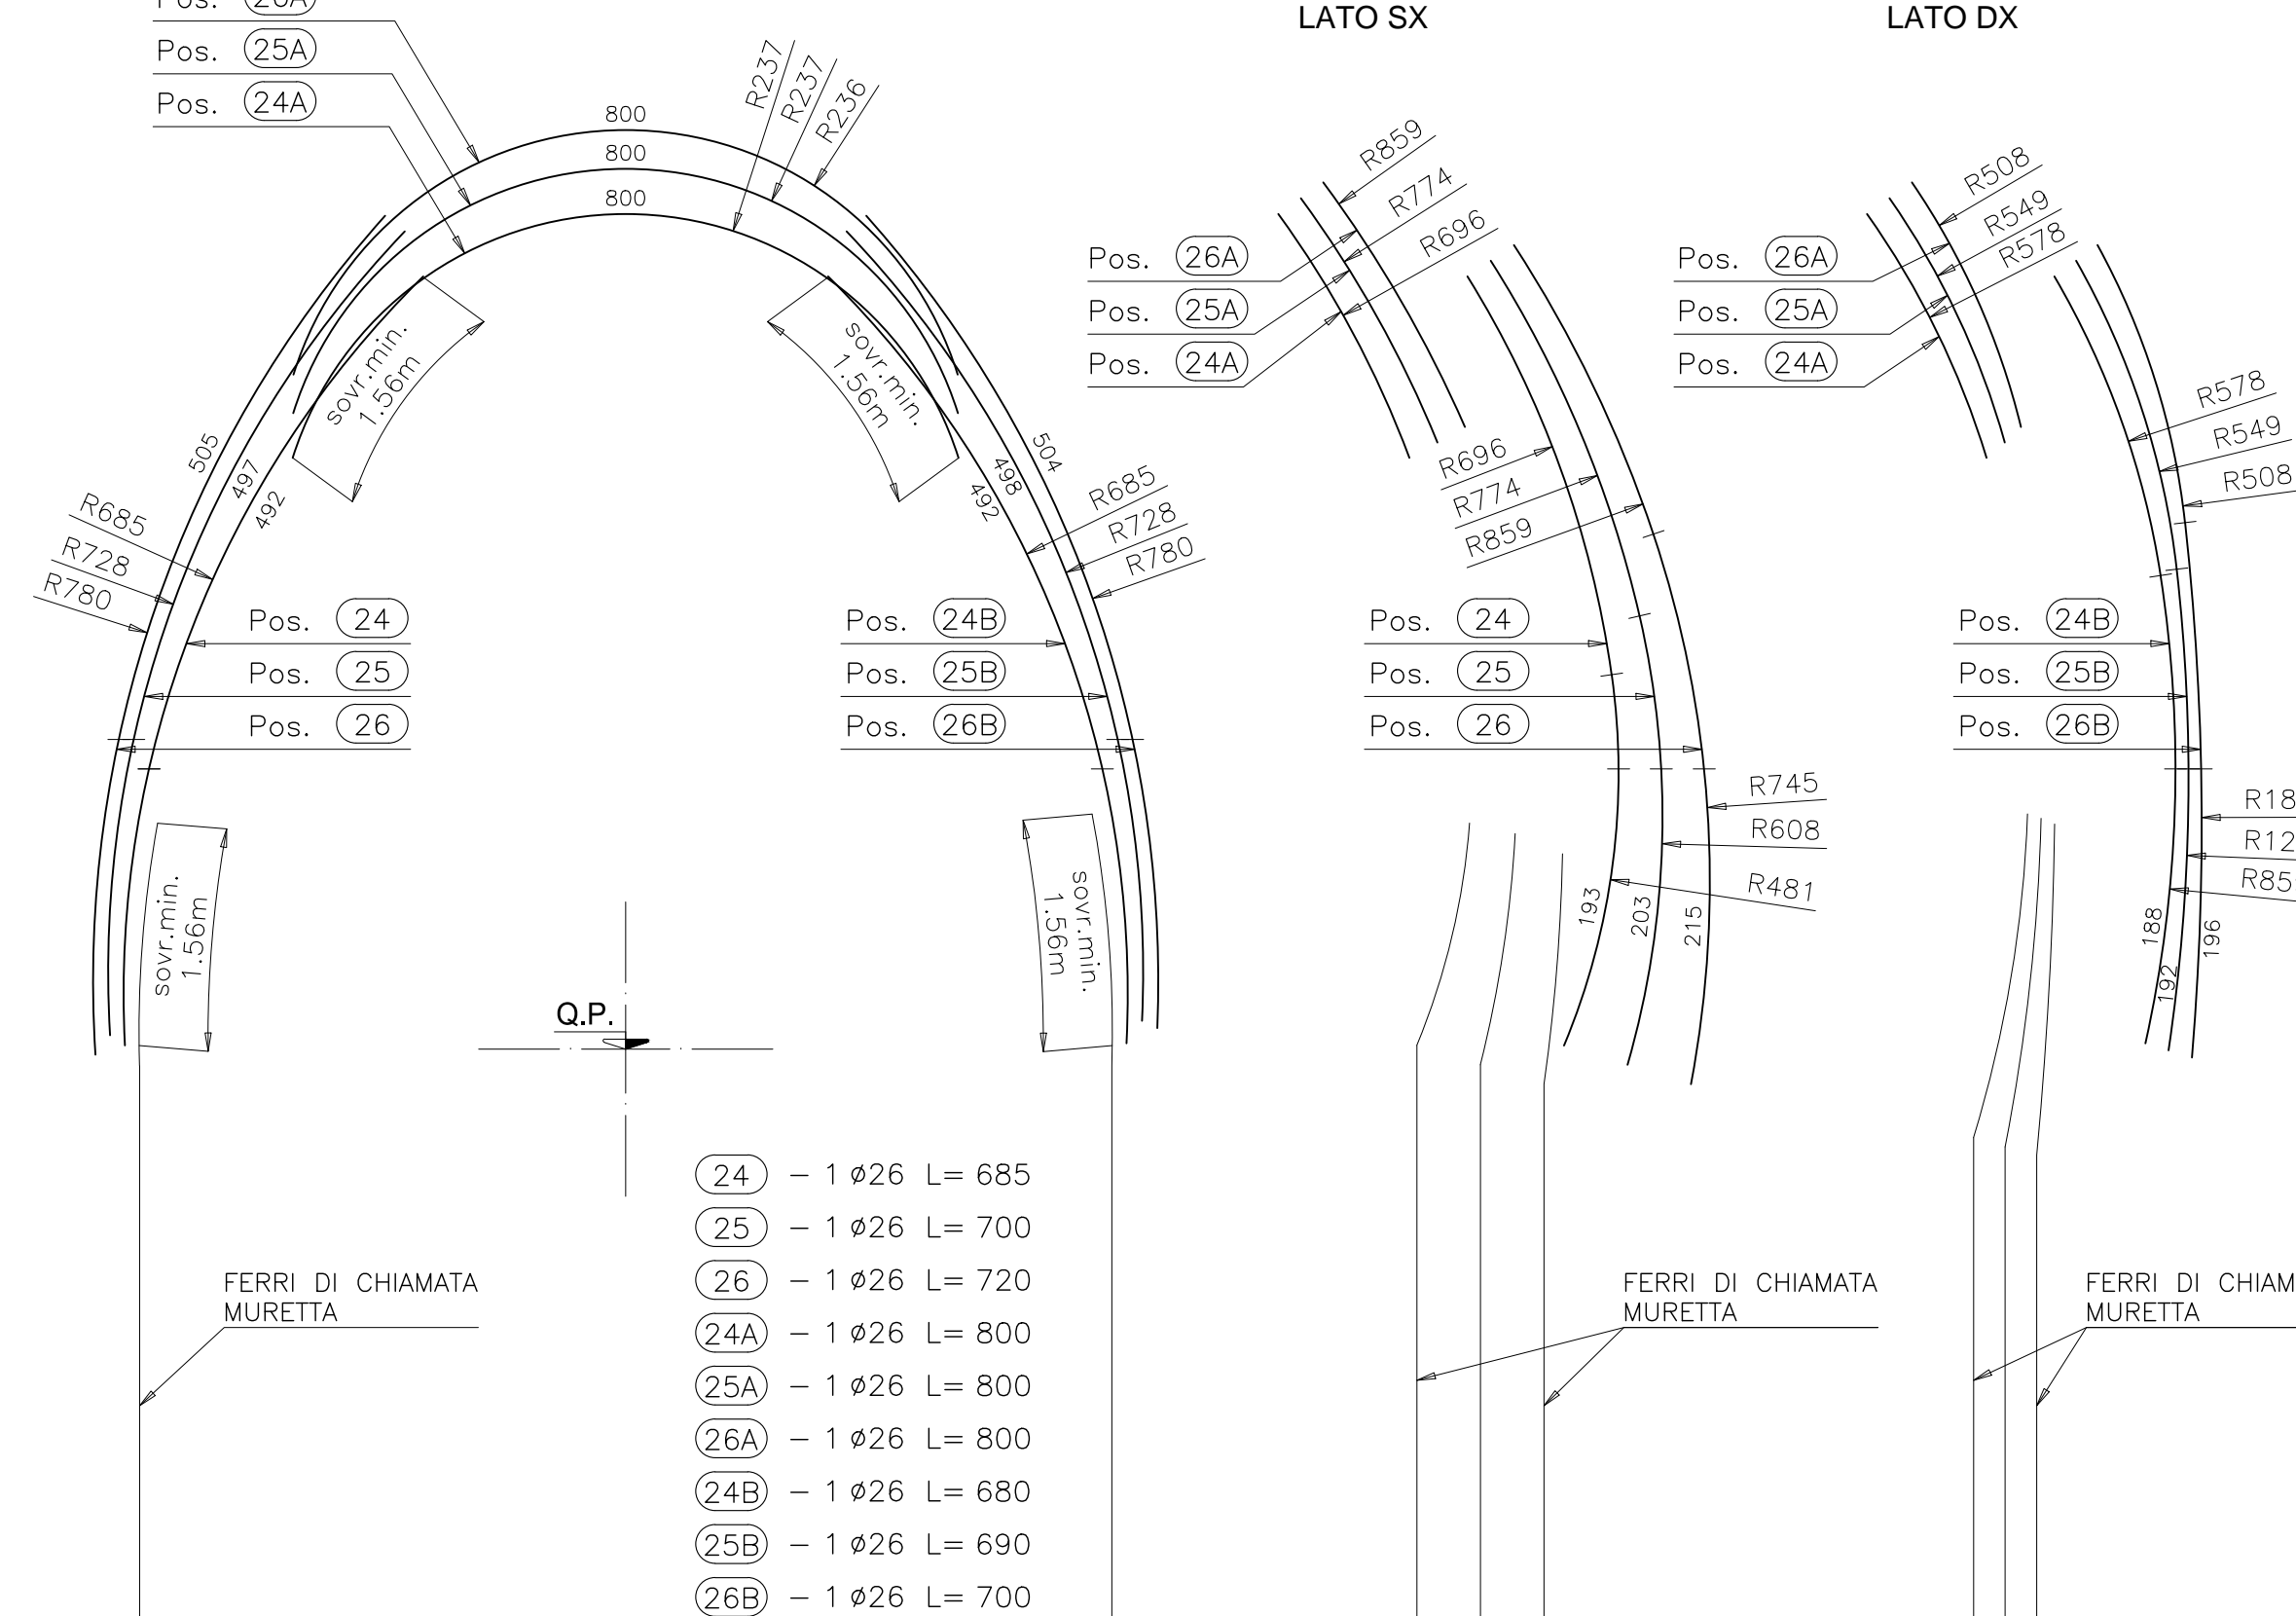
Pos. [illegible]
Pos. 25A
Pos. 24A

LATO SX

LATO DX

800
800
800

R237
R237
R236

sovr.min. 1.56m

sovr.min. 1.56m

505
497
492

504
498
492

R685
R728
R780

R685
R728
R780

Pos. 24
Pos. 25
Pos. 26

Pos. 24B
Pos. 25B
Pos. 26B

sovr.min. 1.56m

sovr.min. 1.56m

Q.P.

R859
R774
R696

Pos. 26A
Pos. 25A
Pos. 24A

R696
R774
R859

Pos. 24
Pos. 25
Pos. 26

R745
R608
R481

193
203
215

R508
R549
R578

Pos. 26A
Pos. 25A
Pos. 24A

R578
R549
R508

Pos. 24B
Pos. 25B
Pos. 26B

R18
R12
R85

188
192
196

24 – 1 ø26 L= 685
25 – 1 ø26 L= 700
26 – 1 ø26 L= 720
24A – 1 ø26 L= 800
25A – 1 ø26 L= 800
26A – 1 ø26 L= 800
24B – 1 ø26 L= 680
25B – 1 ø26 L= 690
26B – 1 ø26 L= 700

FERRI DI CHIAMATA MURETTA

FERRI DI CHIAMATA MURETTA

FERRI DI CHIAM MURETTA